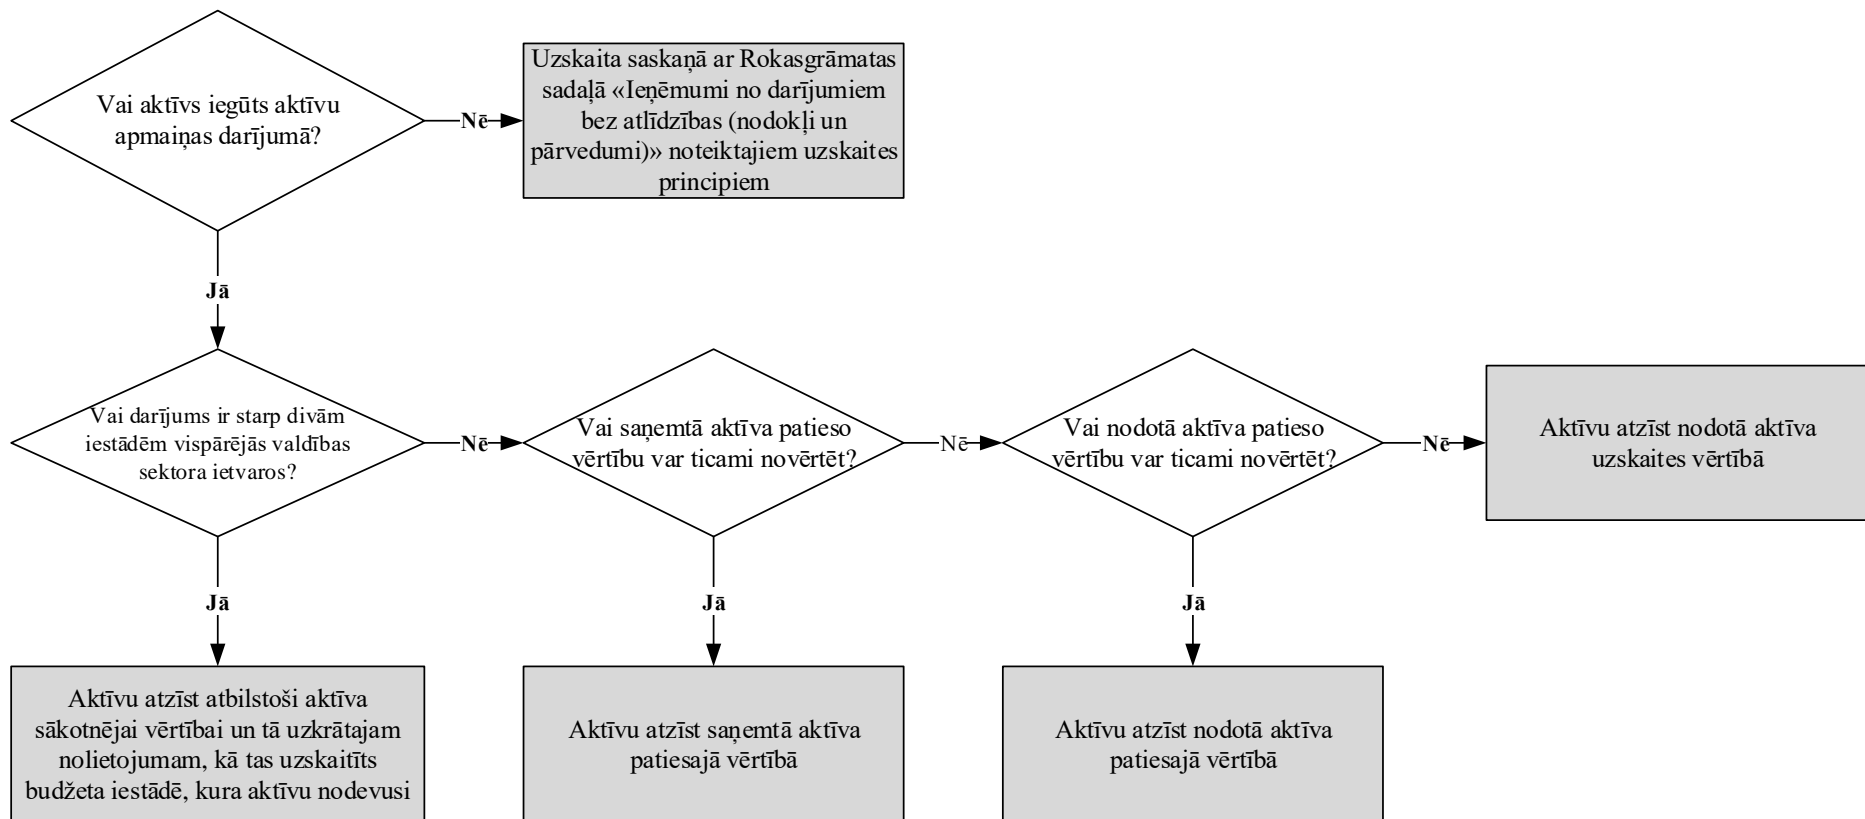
Vai aktīvs iegūts aktīvu apmaiņas darījumā?

Nē

Uzskaita saskaņā ar Rokasgrāmatas sadaļā «Ieņēmumi no darījumiem bez atlīdzības (nodokļi un pārvedumi)» noteiktajiem uzskaites principiem

Jā

Vai darījums ir starp divām iestādēm vispārējās valdības sektora ietvaros?

Nē

Vai saņemtā aktīva patieso vērtību var ticami novērtēt?

Nē

Vai nodotā aktīva patieso vērtību var ticami novērtēt?

Nē

Aktīvu atzīst nodotā aktīva uzskaites vērtībā

Jā

Jā

Jā

Aktīvu atzīst atbilstoši aktīva sākotnējai vērtībai un tā uzkrātajam nolietojumam, kā tas uzskaitīts budžeta iestādē, kura aktīvu nodevusi

Aktīvu atzīst saņemtā aktīva patiesajā vērtībā

Aktīvu atzīst nodotā aktīva patiesajā vērtībā